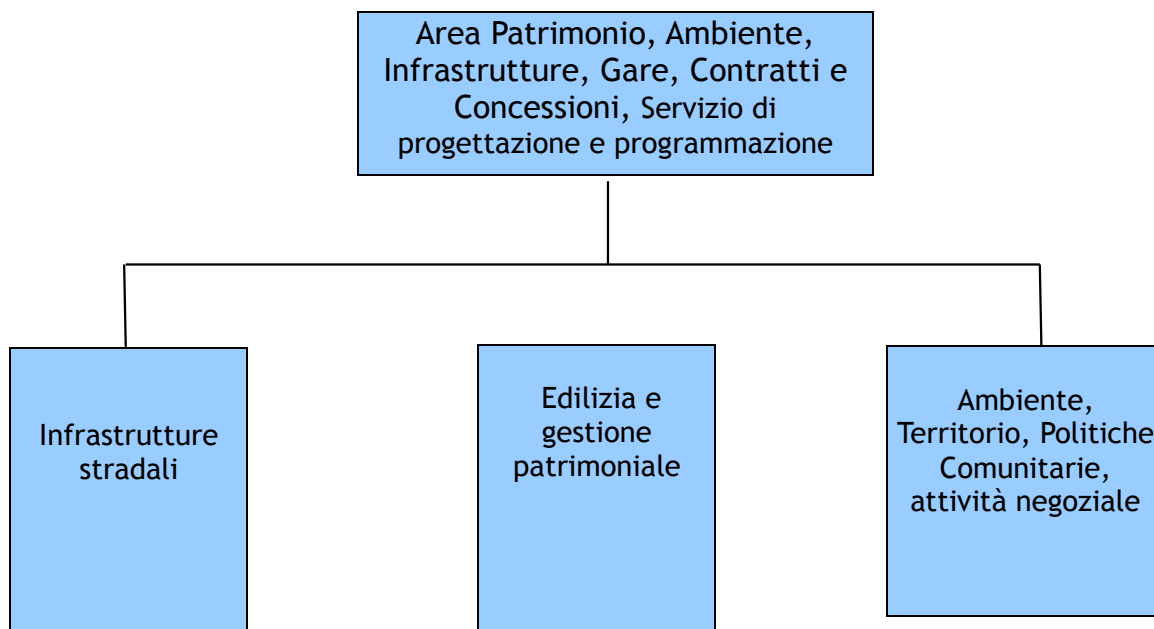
Area Patrimonio, Ambiente, Infrastrutture, Gare, Contratti e Concessioni, Servizio di progettazione e programmazione

Infrastrutture stradali

Edilizia e gestione patrimoniale

Ambiente, Territorio, Politiche Comunitarie, attività negoziale